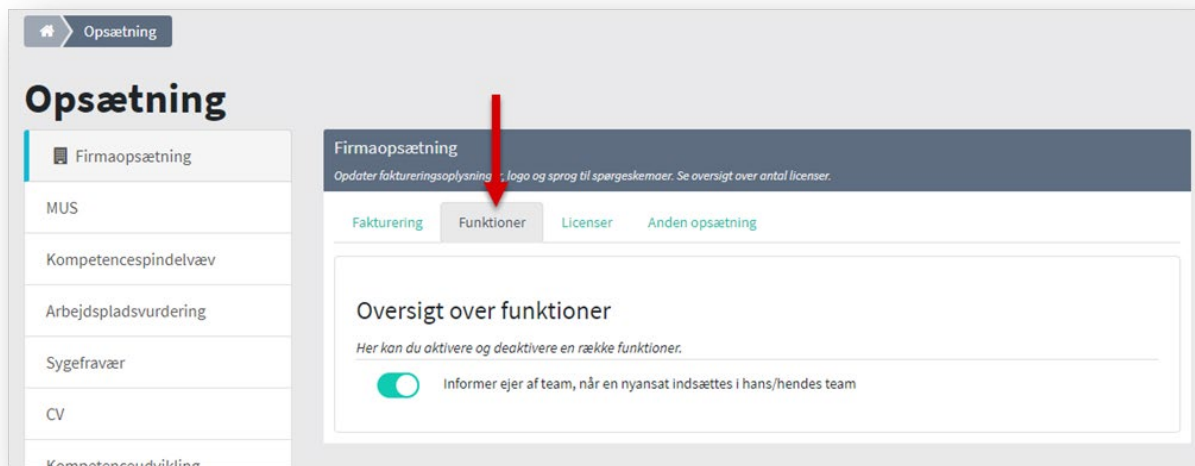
Opsætning

Opsætning

Firmaopsætning

MUS

Kompetencespindelvæv

Arbejdspladsvurdering

Sygefravær

CV

Kompetenceudvikling

Firmaopsætning

Opdater faktureringsoplysning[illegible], logo og sprog til spørgeskemaer. Se oversigt over antal licenser.

Fakturering Funktioner Licenser Anden opsætning

Oversigt over funktioner

Her kan du aktivere og deaktivere en række funktioner.

Informer ejer af team, når en nyansat indsættes i hans/hendes team